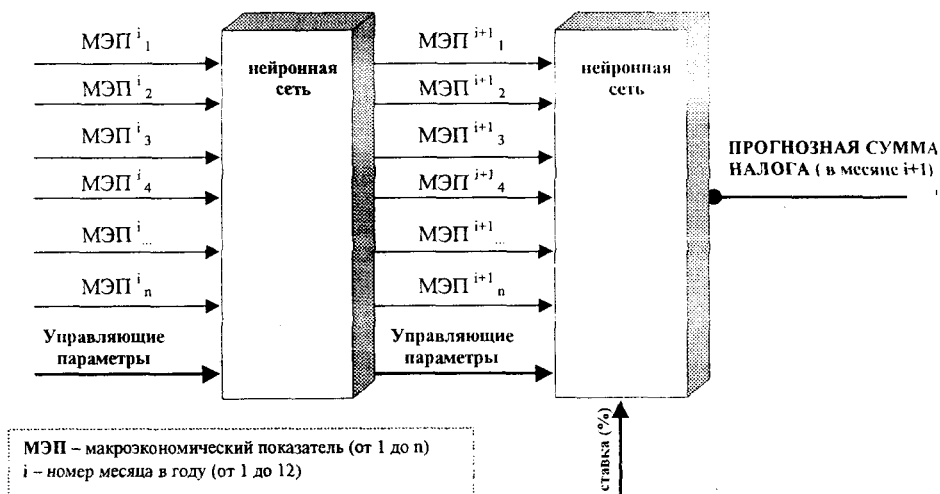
$МЭП^{i}_{1}$

$МЭП^{i}_{2}$

$МЭП^{i}_{3}$

$МЭП^{i}_{4}$

$МЭП^{i}_{...}$

$МЭП^{i}_{n}$

Управляющие параметры

нейронная сеть

$МЭП^{i+1}_{1}$

$МЭП^{i+1}_{2}$

$МЭП^{i+1}_{3}$

$МЭП^{i+1}_{4}$

$МЭП^{i+1}_{...}$

$МЭП^{i+1}_{n}$

Управляющие параметры

нейронная сеть

ПРОГНОЗНАЯ СУММА НАЛОГА ( в месяце i+1)

ставка (%)

МЭП – макроэкономический показатель (от 1 до n)
i – номер месяца в году (от 1 до 12)